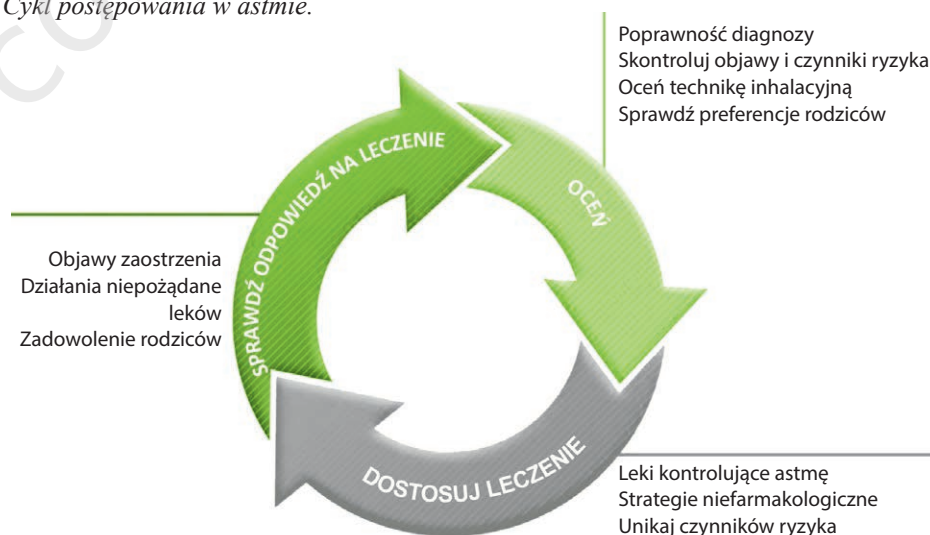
Cykl postępowania w astmie.

Poprawność diagnozy
Skontroluj objawy i czynniki ryzyka
Oceń technikę inhalacyjną
Sprawdź preferencje rodziców

SPRAWDŹ ODPOWIEDŹ NA LECZENIE

OCEŃ

Objawy zaostrzenia
Działania niepożądane leków
Zadowolenie rodziców

DOSTOSUJ LECZENIE

Leki kontrolujące astmę
Strategie niefarmakologiczne
Unikaj czynników ryzyka